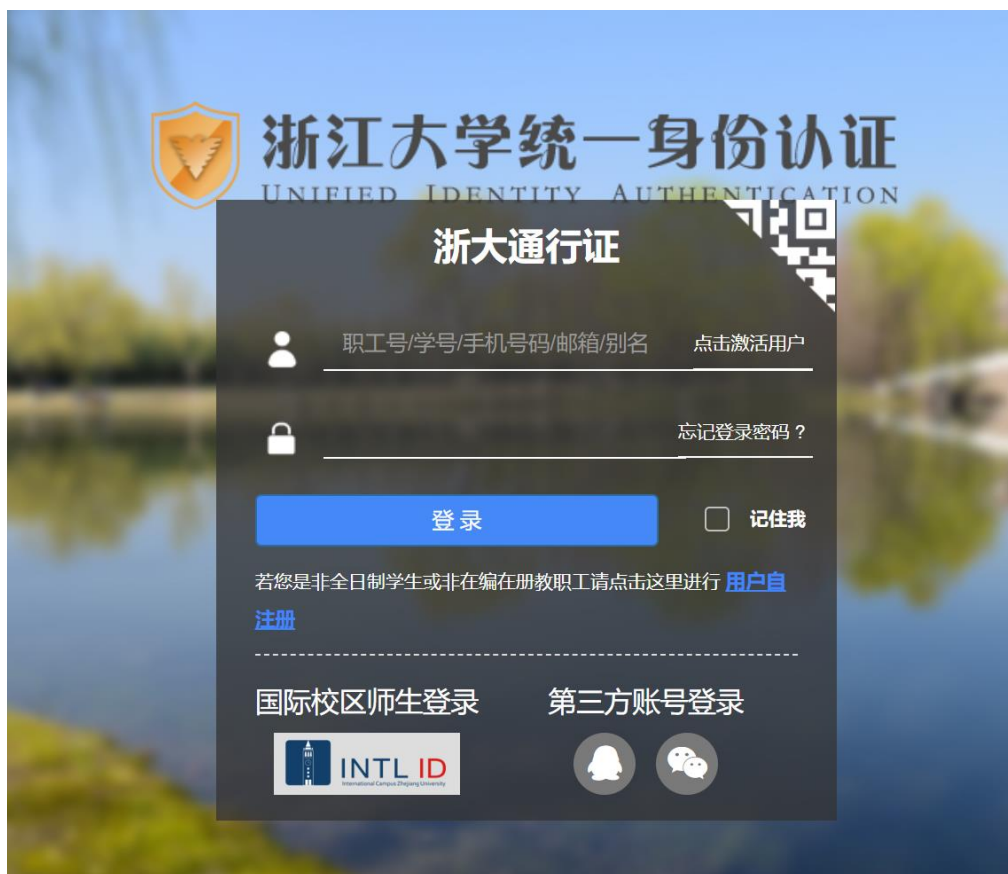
浙江大学统一身份认证
UNIFIED IDENTITY AUTHENTICATION

浙大通行证

职工号/学号/手机号码/邮箱/别名
点击激活用户

忘记登录密码？

登 录

记住我

若您是非全日制学生或非在编在册教职工请点击这里进行 用户自注册

国际校区师生登录

第三方账号登录

INTL ID
International Campus Zhejiang University